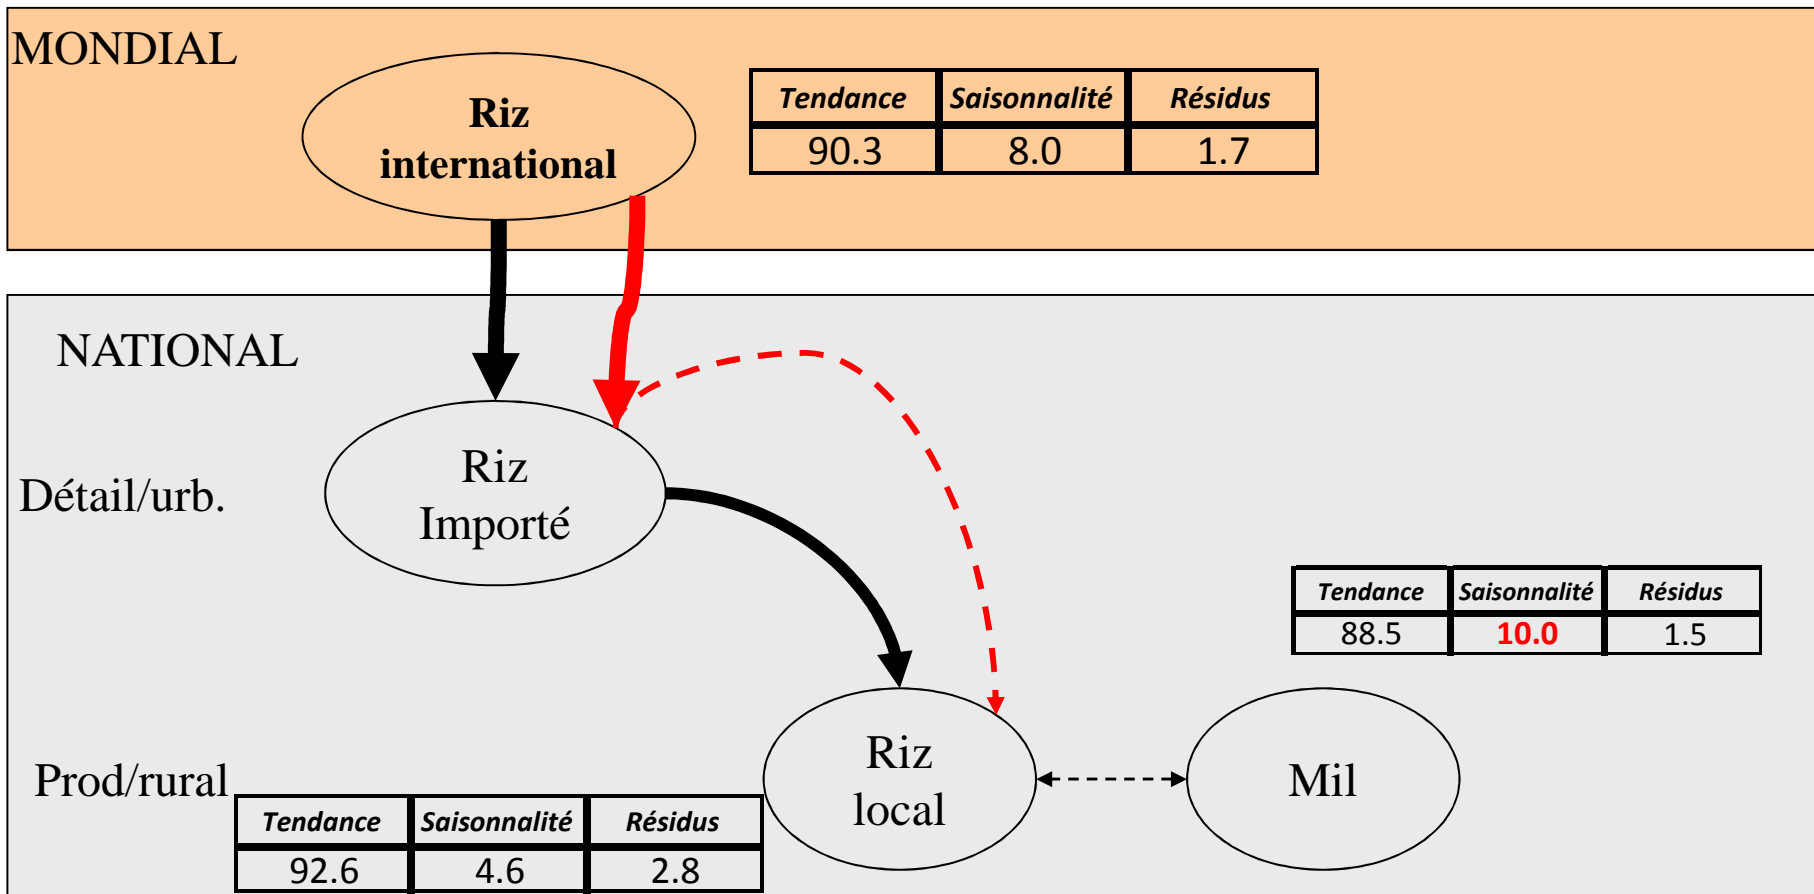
MONDIAL

Riz international

| Tendance | Saisonnalité | Résidus |
|---|---|---|
| 90.3 | 8.0 | 1.7 |

NATIONAL

Détail/urb.

Riz Importé

| Tendance | Saisonnalité | Résidus |
|---|---|---|
| 88.5 | 10.0 | 1.5 |

Prod/rural

Riz local

Mil

| Tendance | Saisonnalité | Résidus |
|---|---|---|
| 92.6 | 4.6 | 2.8 |